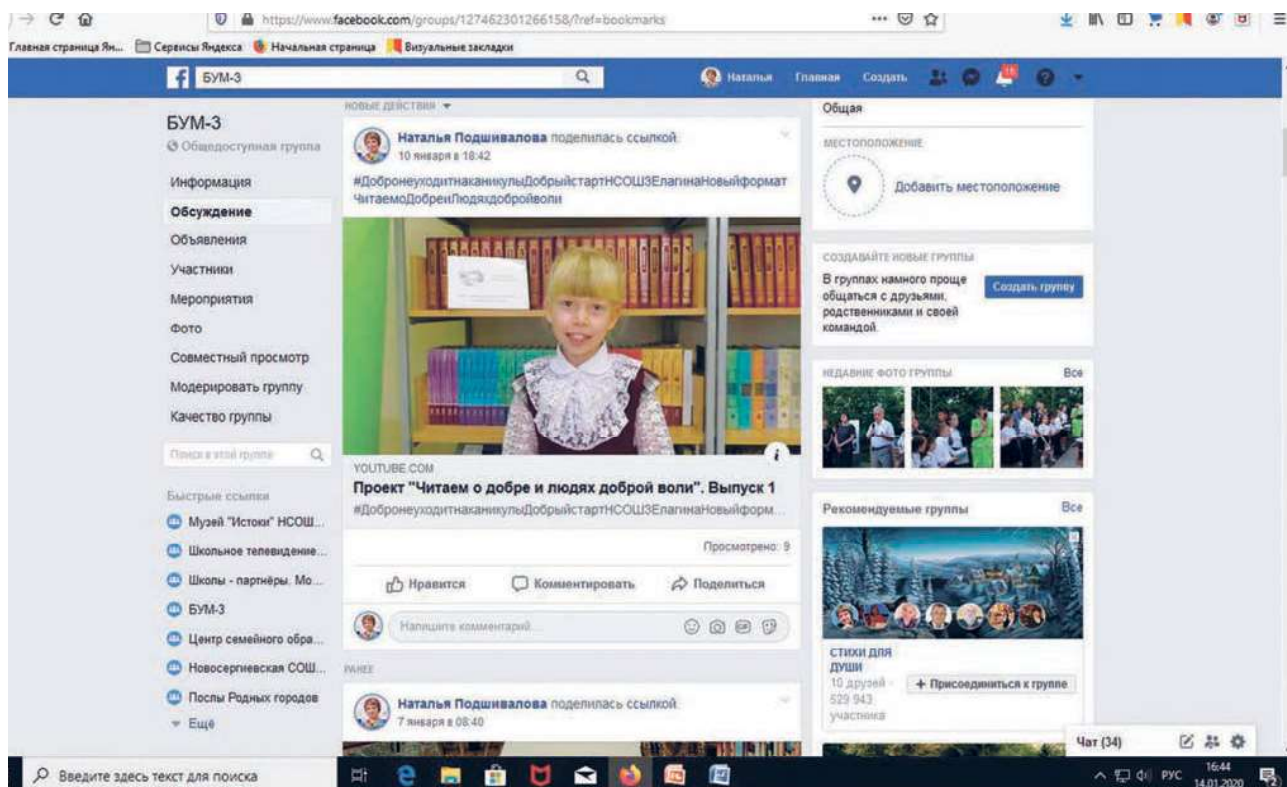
https://www.facebook.com/groups/127462301266158/?ref=bookmarks

Главная страница Ян... Сервисы Яндекса Начальная страница Визуальные закладки

БУМ-3

Наталья Главная Создать

БУМ-3
Общедоступная группа

Информация
Обсуждение
Объявления
Участники
Мероприятия
Фото
Совместный просмотр
Модерировать группу
Качество группы

Поиск в этой группе

Быстрые ссылки
Музей "Истоки" НСОШ...
Школьное телевидение...
Школы - партнёры. Мо...
БУМ-3
Центр семейного обра...
Новосергиевская СОШ...
Послы Родных городов
Ещё

НОВЫЕ ДЕЙСТВИЯ

Наталья Подшивалова поделилась ссылкой.
10 января в 18:42

#ДобронеуходитнаканикулыДобрыйстартНСОШ3ЕлагинаНовыйформатЧитаемоДобреиЛюдяхдобройволи

YOUTUBE.COM
Проект "Читаем о добре и людях доброй воли". Выпуск 1
#ДобронеуходитнаканикулыДобрыйстартНСОШ3ЕлагинаНовыйформ...

Просмотрено: 9

Нравится Комментировать Поделиться

Напишите комментарий...

РАНЕЕ

Наталья Подшивалова поделилась ссылкой.
7 января в 08:40

Общая

МЕСТОПОЛОЖЕНИЕ
Добавить местоположение

СОЗДАВАЙТЕ НОВЫЕ ГРУППЫ
В группах намного проще общаться с друзьями, родственниками и своей командой.
Создать группу

НЕДАВНИЕ ФОТО ГРУППЫ Все

Рекомендуемые группы Все

СТИХИ ДЛЯ ДУШИ
10 друзей · 529 943 участника
+ Присоединиться к группе

Чат (34)

Введите здесь текст для поиска

РУС 16:44 14.01.2020